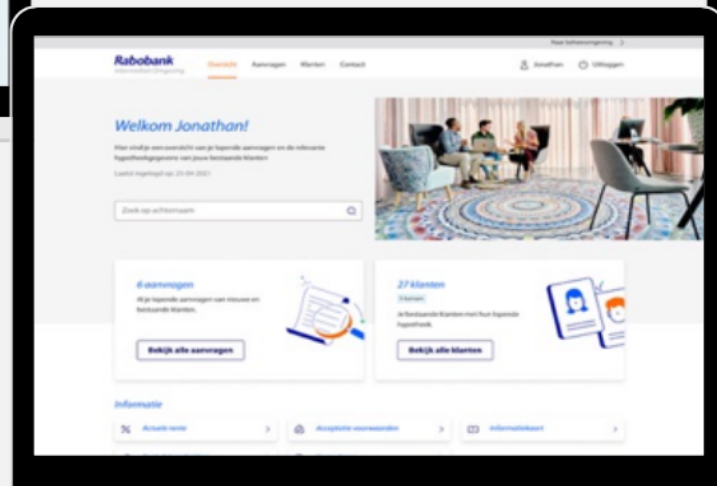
Naar beheeromgeving >

Rabobank
Intermediair Omgeving

Overzicht Aanvragen Klanten Contact

Jonathan Uitloggen

Welkom Jonathan!

Hier vind je een overzicht van je lopende aanvragen en de relevante hypotheekgegevens van jouw bestaande klanten

Laatst ingelogd op: 25-04-2021

Zoek op achternaam

6 aanvragen

Al je lopende aanvragen van nieuwe en bestaande klanten.

Bekijk alle aanvragen

27 klanten

3 komen

Al je bestaande klanten met hun lopende hypotheek.

Bekijk alle klanten

Informatie

Actuele rente >

Acceptatie voorwaarden >

Informatiekaart >